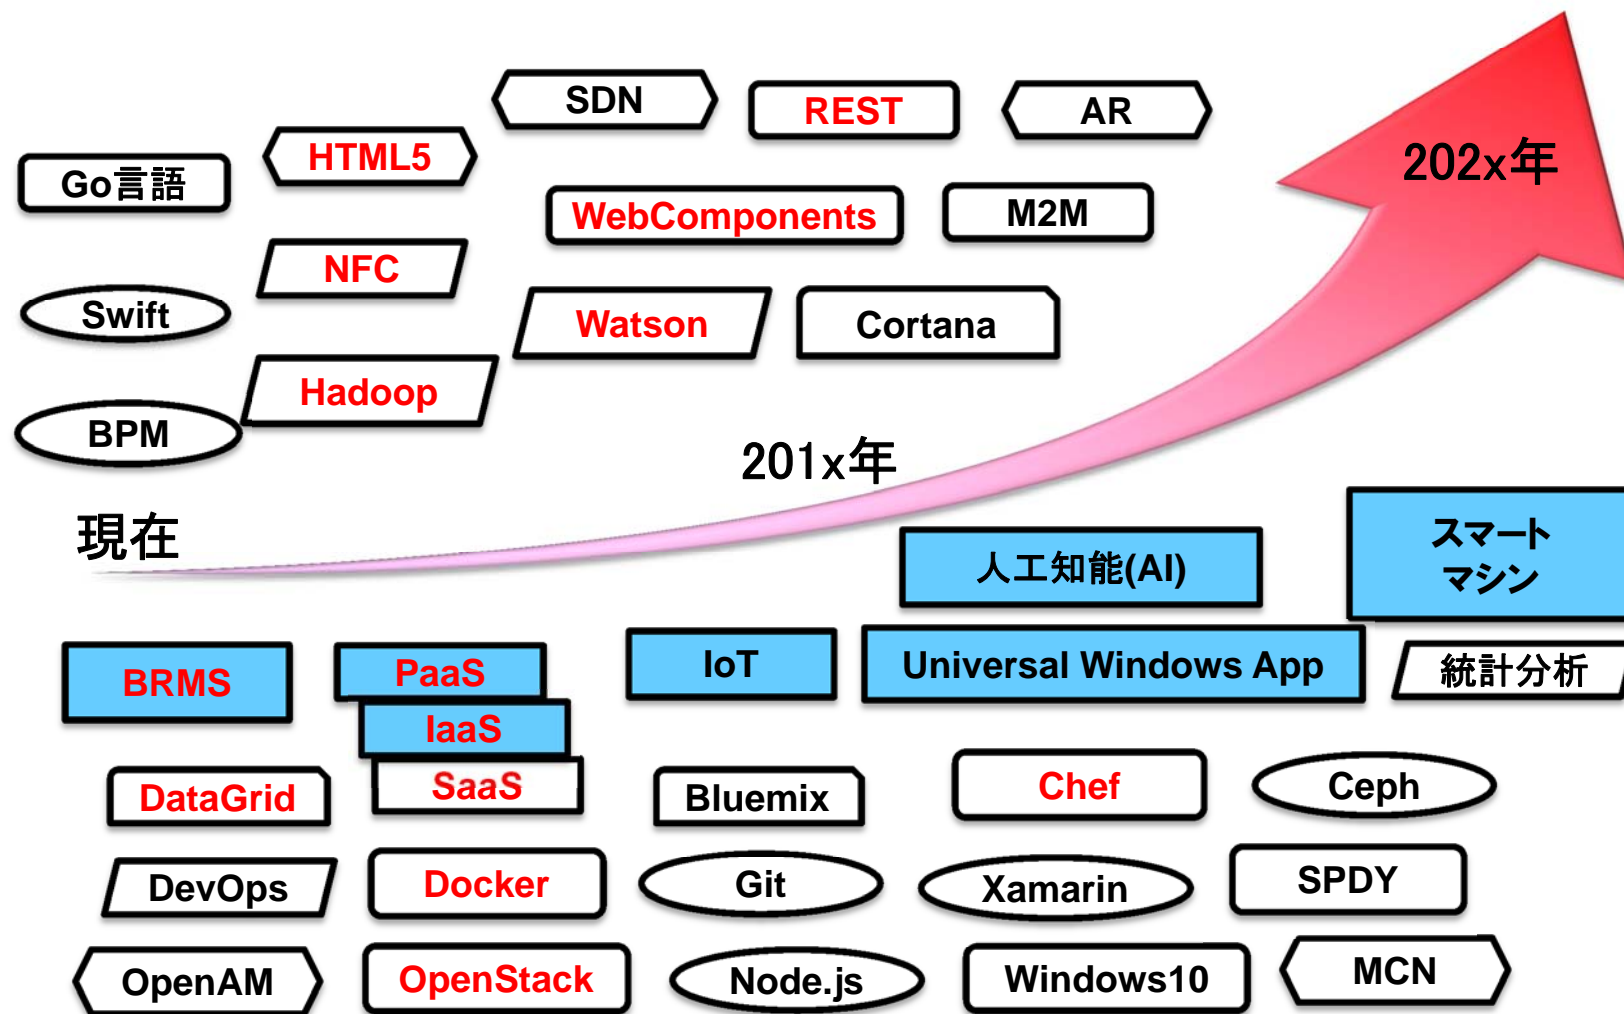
SDN
REST
AR
Go言語
HTML5
WebComponents
M2M
202x年
NFC
Swift
Watson
Cortana
Hadoop
BPM
201x年
現在
人工知能(AI)
スマートマシン
BRMS
PaaS
IoT
Universal Windows App
統計分析
IaaS
SaaS
DataGrid
Bluemix
Chef
Ceph
DevOps
Docker
Git
Xamarin
SPDY
OpenAM
OpenStack
Node.js
Windows10
MCN